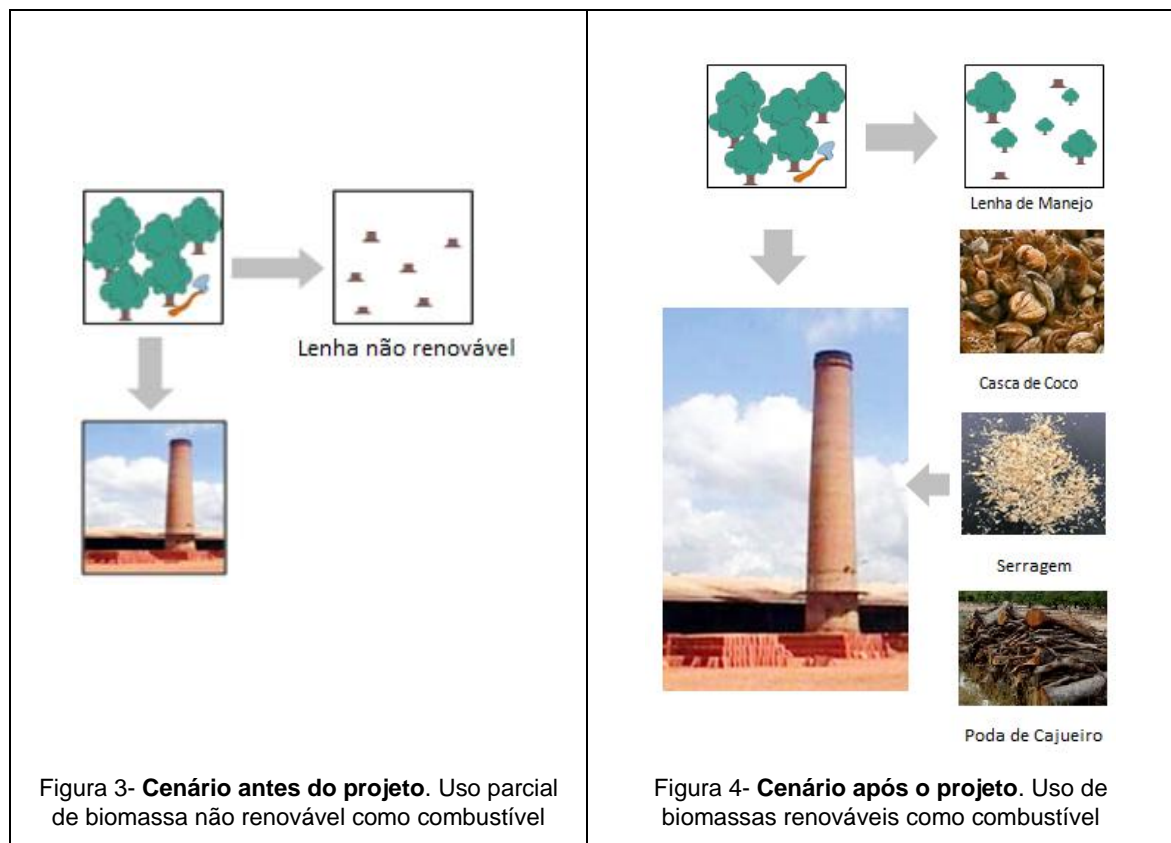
Lenha não renovável

Figura 3- **Cenário antes do projeto**. Uso parcial de biomassa não renovável como combustível

Lenha de Manejo

Casca de Coco

Serragem

Poda de Cajueiro

Figura 4- **Cenário após o projeto**. Uso de biomassas renováveis como combustível